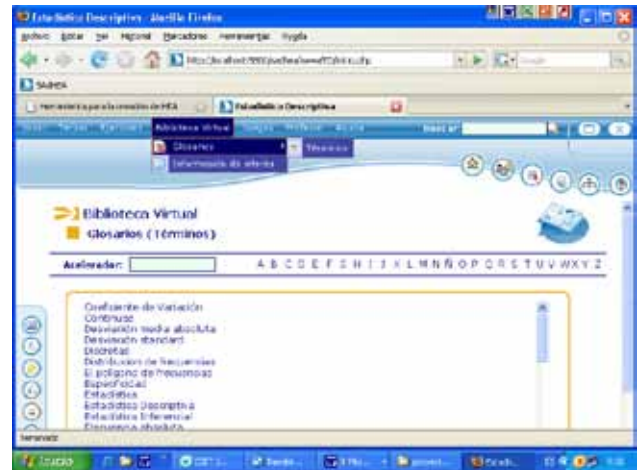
Estadística Descriptiva - Mozilla Firefox

Archivo Editar Ver Historial Marcadores Herramientas Ayuda

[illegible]

SAMEA

Herramienta para la creación de HEA | Estadística Descriptiva

Inicio Temas Ejercicios Biblioteca Virtual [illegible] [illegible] Ayuda Buscar

Glosarios

Información de interés

Biblioteca Virtual

Glosarios (Términos)

Acelerador:

A B C D E F G H I J K L M N Ñ O P Q R S T U V W X Y Z

Coeficiente de Variación
Continuas
Desviación media absoluta
Desviación standard
Discretas
Distribución de frecuencias
El polígono de frecuencias
Especificidad
Estadística
Estadística Descriptiva
Estadística Inferencial
Frecuencia absoluta

Terminado

Inicio